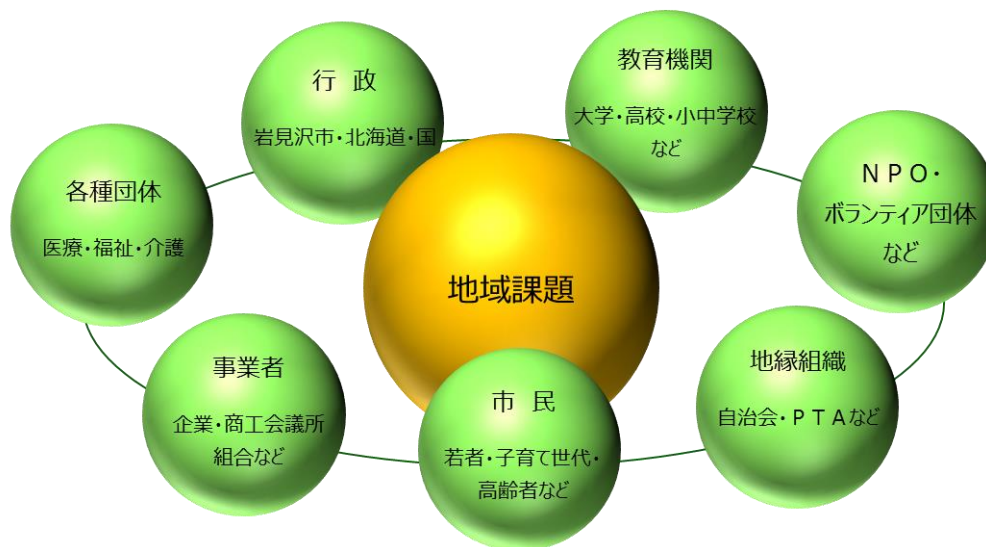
行 政

岩見沢市・北海道・国

教育機関

大学・高校・小中学校など

各種団体

医療・福祉・介護

ＮＰＯ・ボランティア団体など

地域課題

事業者

企業・商工会議所組合など

市 民

若者・子育て世代・高齢者など

地縁組織

自治会・ＰＴＡなど